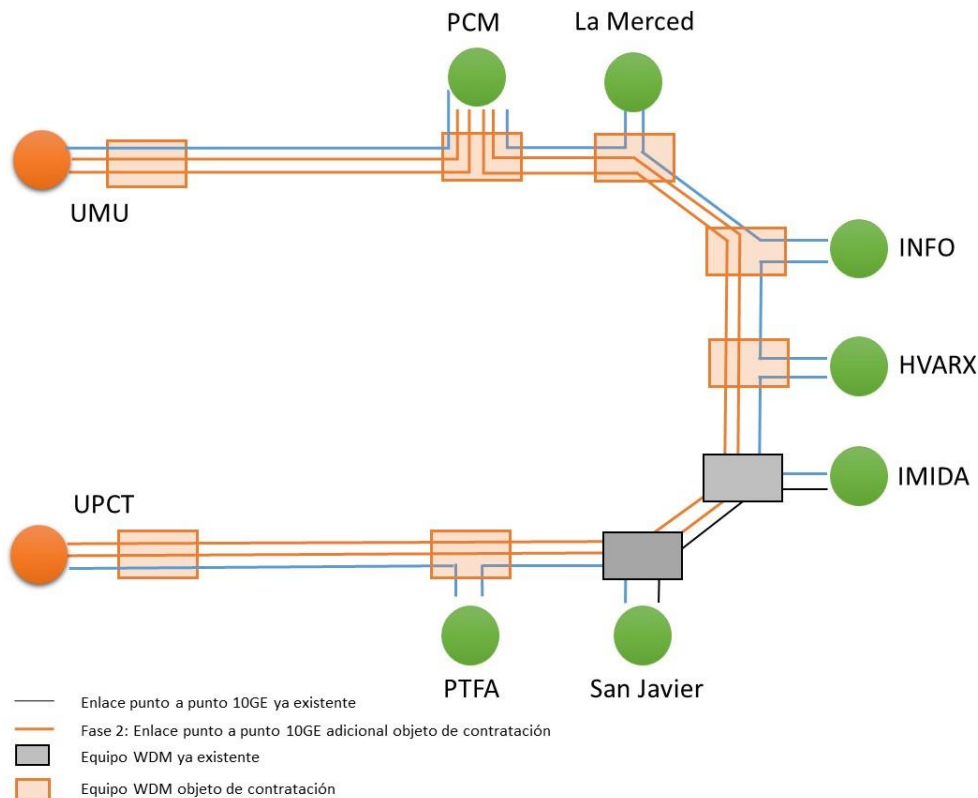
PCM

La Merced

UMU

INFO

HVARX

IMIDA

UPCT

PTFA

San Javier

Enlace punto a punto 10GE ya existente

Fase 2: Enlace punto a punto 10GE adicional objeto de contratación

Equipo WDM ya existente

Equipo WDM objeto de contratación